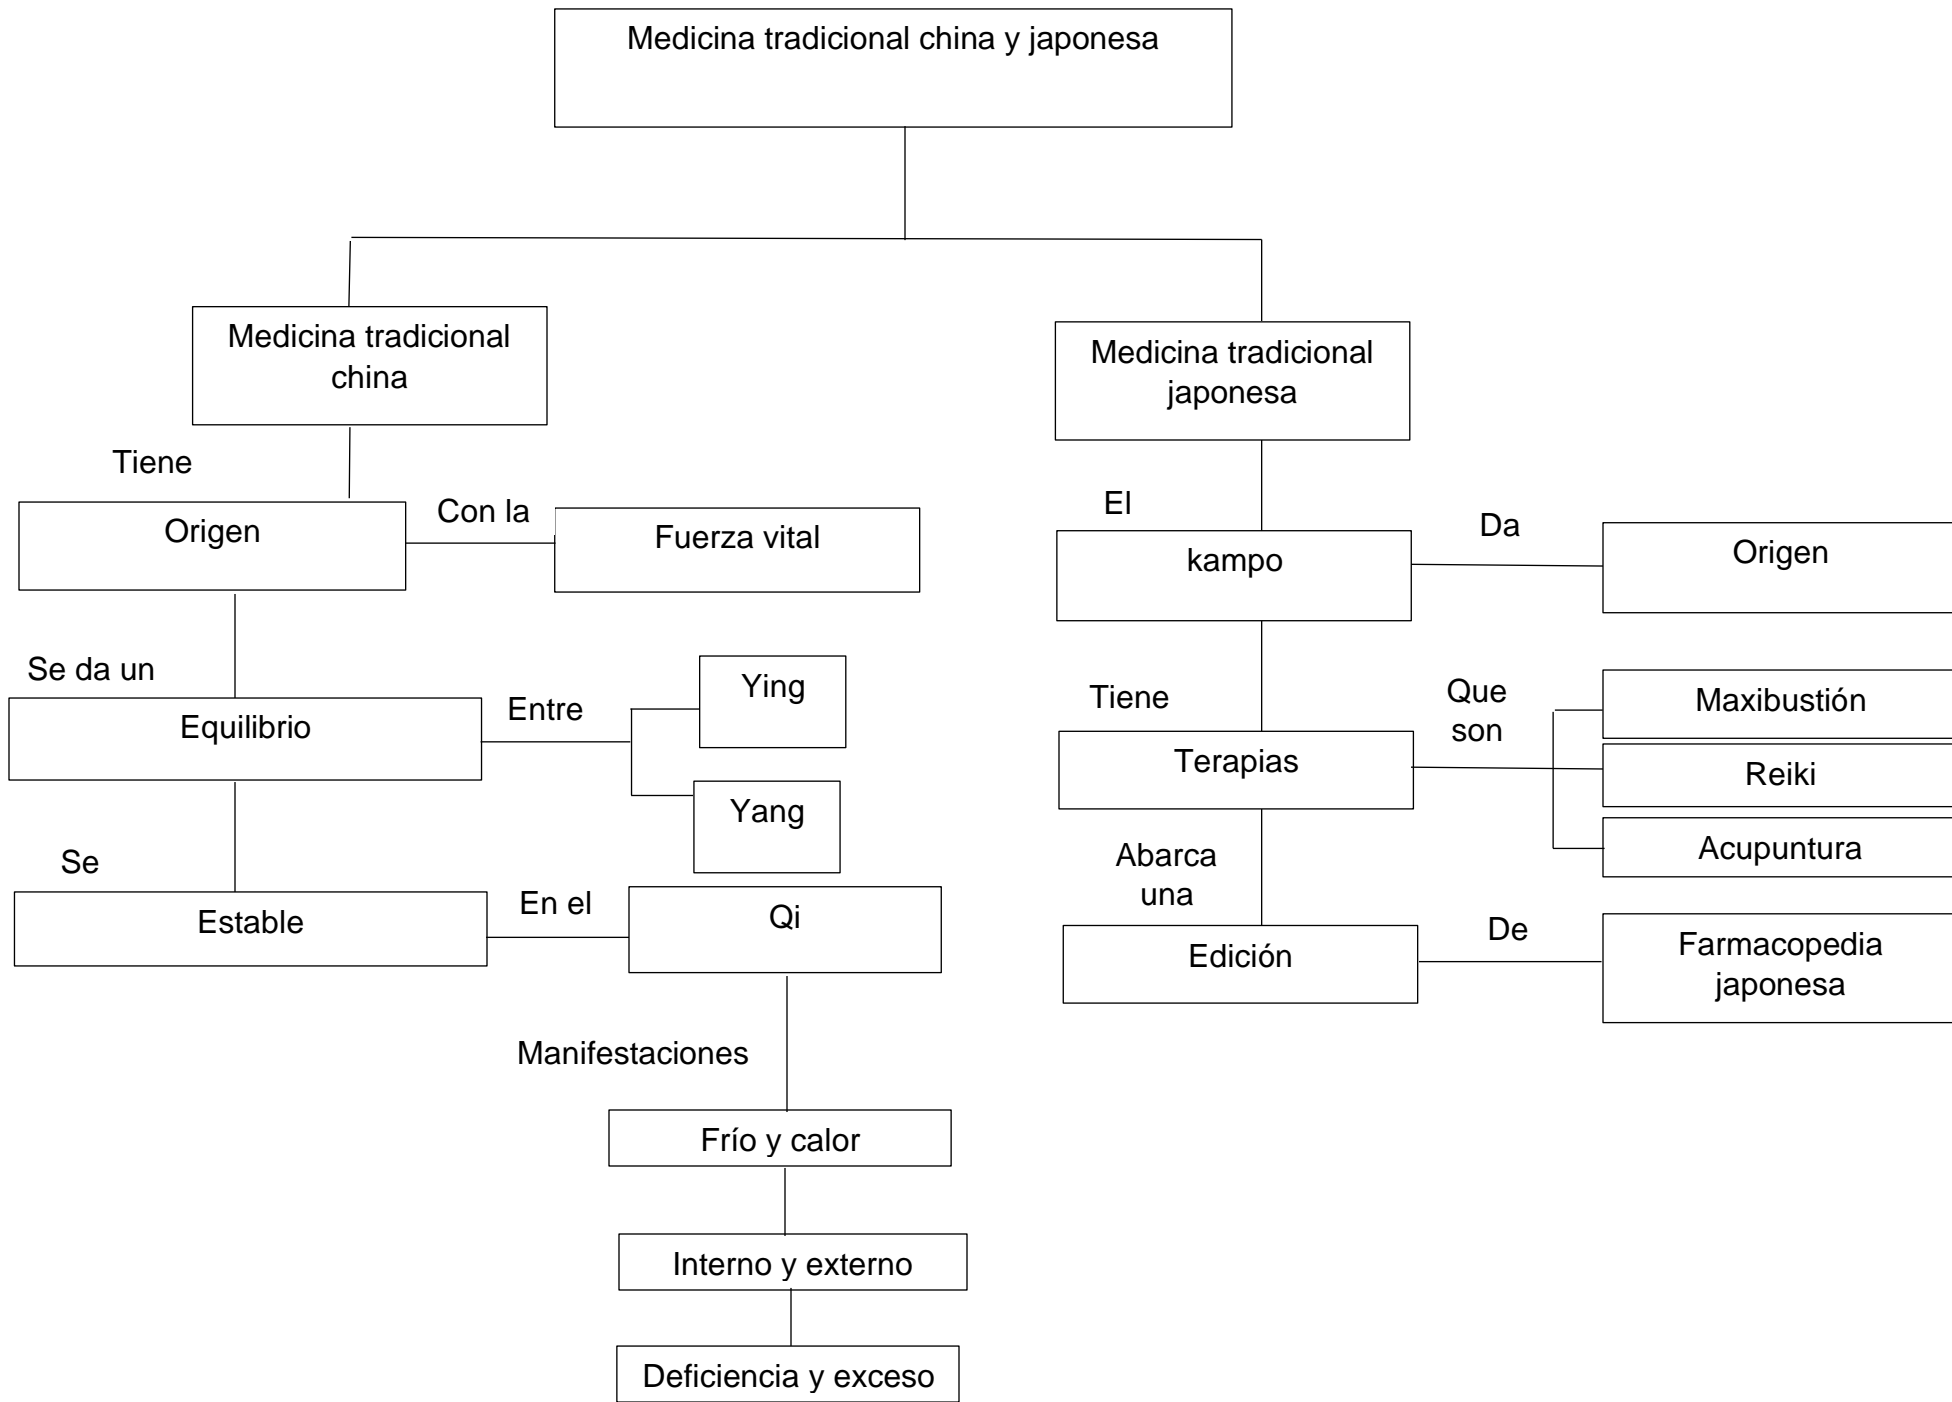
Medicina tradicional china y japonesa

Medicina tradicional china

Tiene

Origen

Con la

Fuerza vital

Se da un

Equilibrio

Entre

Ying

Yang

Se

Estable

En el

Qi

Manifestaciones

Frío y calor

Interno y externo

Deficiencia y exceso

Medicina tradicional japonesa

El

kampo

Da

Origen

Tiene

Terapias

Que son

Maxibustión

Reiki

Acupuntura

Abarca una

Edición

De

Farmacopedia japonesa